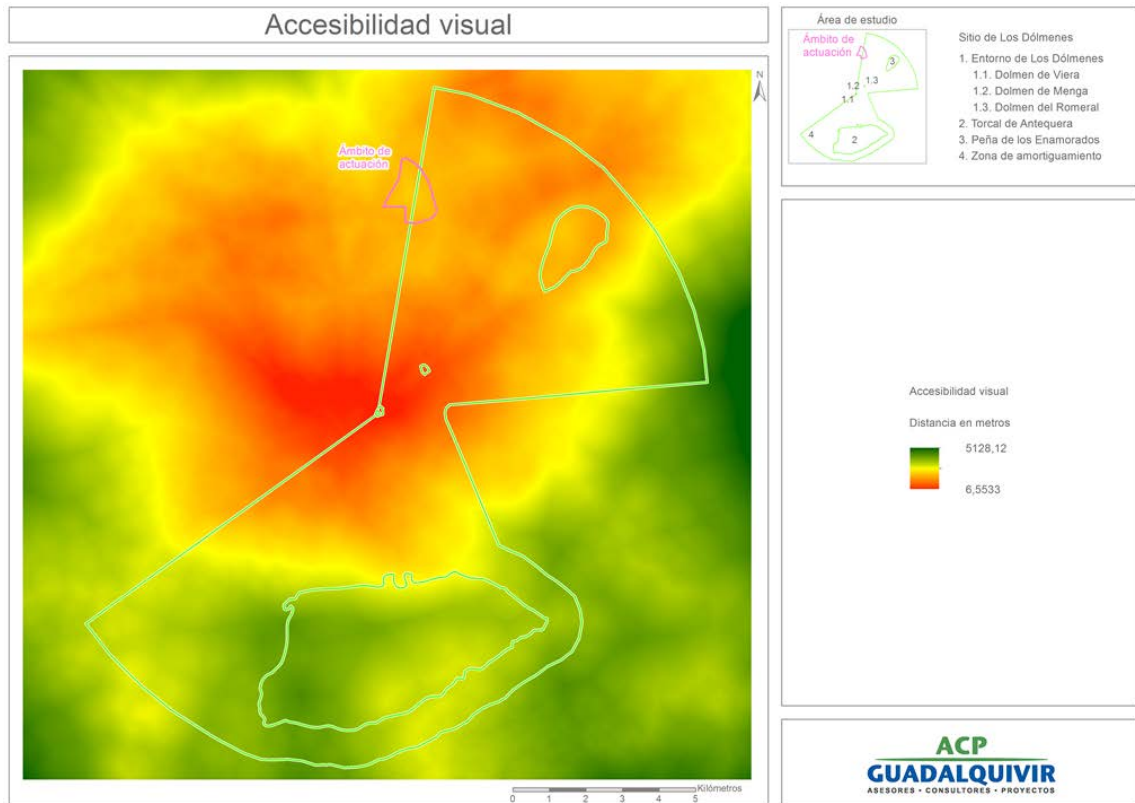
Accesibilidad visual

N

Ámbito de actuación

Área de estudio

Ámbito de actuación

3
1.2
1.3
1.1
4
2

Sitio de Los Dólmenes
1. Entorno de Los Dólmenes
1.1. Dolmen de Viera
1.2. Dolmen de Menga
1.3. Dolmen del Romeral
2. Torcal de Antequera
3. Peña de los Enamorados
4. Zona de amortiguamiento

Accesibilidad visual

Distancia en metros

5128,12

6,5533

Kilómetros
0 1 2 3 4 5

ACP
GUADALQUIVIR
ASESORES • CONSULTORES • PROYECTOS